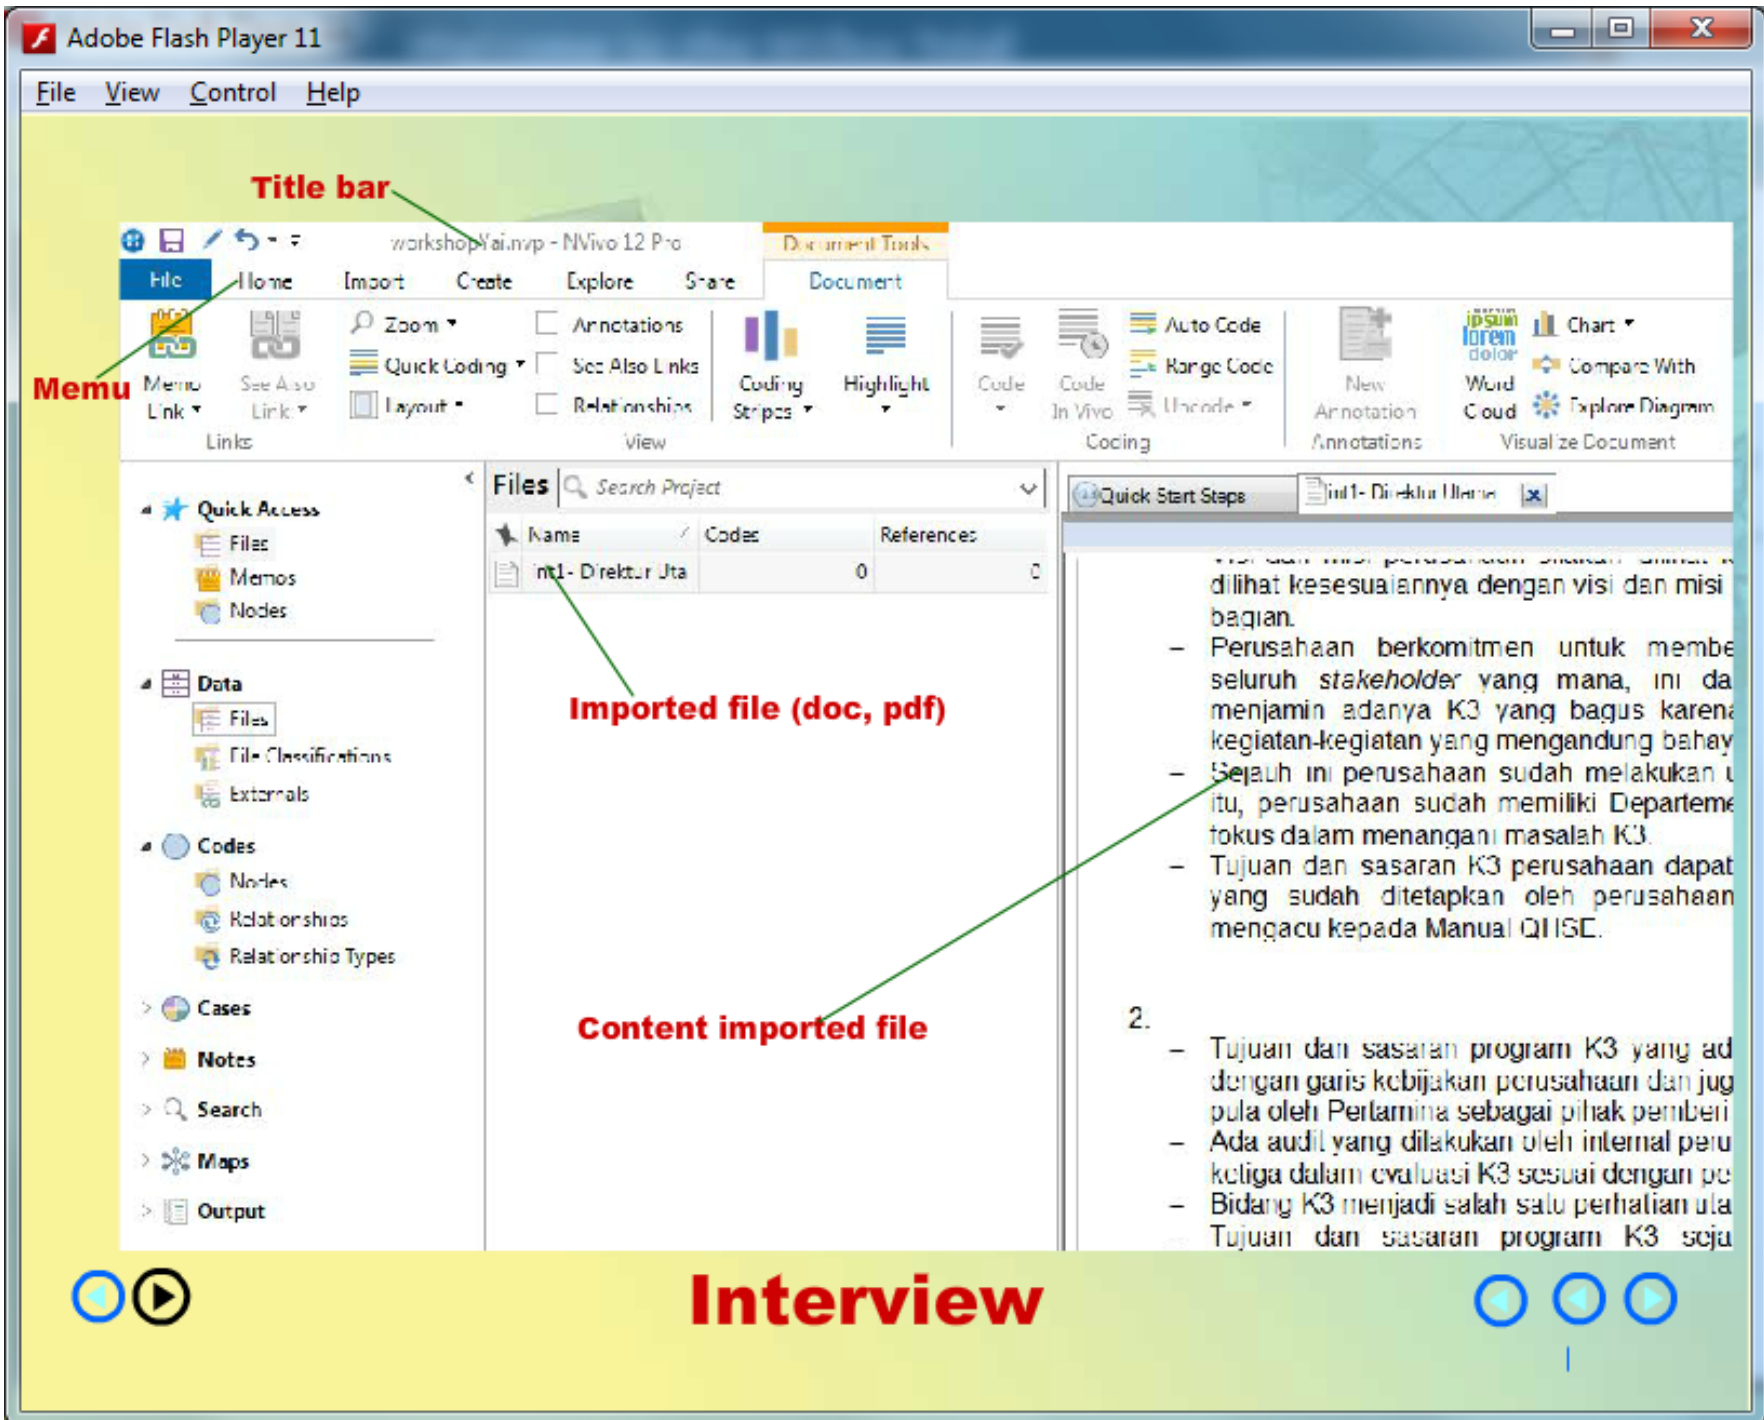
Adobe Flash Player 11

File View Control Help

Title bar

workshopYai.nvp - NVivo 12 Pro

Document Tools

File Home Import Create Explore Share Document

Memu

Memo Link
See Also Link
Links

Zoom
Quick Coding
Layout
Annotations
See Also Links
Relationships
View

Coding Stripes
Highlight

Code
Code In Vivo
Auto Code
Range Code
Uncode
Coding

New Annotation
Annotations

Word Cloud
Chart
Compare With
Explore Diagram
Visualize Document

Quick Access
Files
Memos
Nodes

Data
Files
File Classifications
Externals

Codes
Nodes
Relationships
Relationship Types

Cases
Notes
Search
Maps
Output

Files Search Project

| Name | Codes | References |
|---|---|---|
| int1- Direktur Uta | 0 | 0 |

Imported file (doc, pdf)

Content imported file

Quick Start Steps
int1- Direktur Utama

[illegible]
dilihat kesesuaiannya dengan visi dan misi bagian.
– Perusahaan berkomitmen untuk membe seluruh *stakeholder* yang mana, ini da menjamin adanya K3 yang bagus karena kegiatan-kegiatan yang mengandung bahay
– Sejauh ini perusahaan sudah melakukan itu, perusahaan sudah memiliki Departeme fokus dalam menangani masalah K3.
– Tujuan dan sasaran K3 perusahaan dapat yang sudah ditetapkan oleh perusahaan mengacu kepada Manual QHSE.

2.
– Tujuan dan sasaran program K3 yang ad dengan garis kebijakan perusahaan dan jug pula oleh Pertamina sebagai pihak pemberi
– Ada audit yang dilakukan oleh internal peru ketiga dalam evaluasi K3 sesuai dengan pe
– Bidang K3 menjadi salah satu perhatian uta Tujuan dan sasaran program K3 seja

Interview